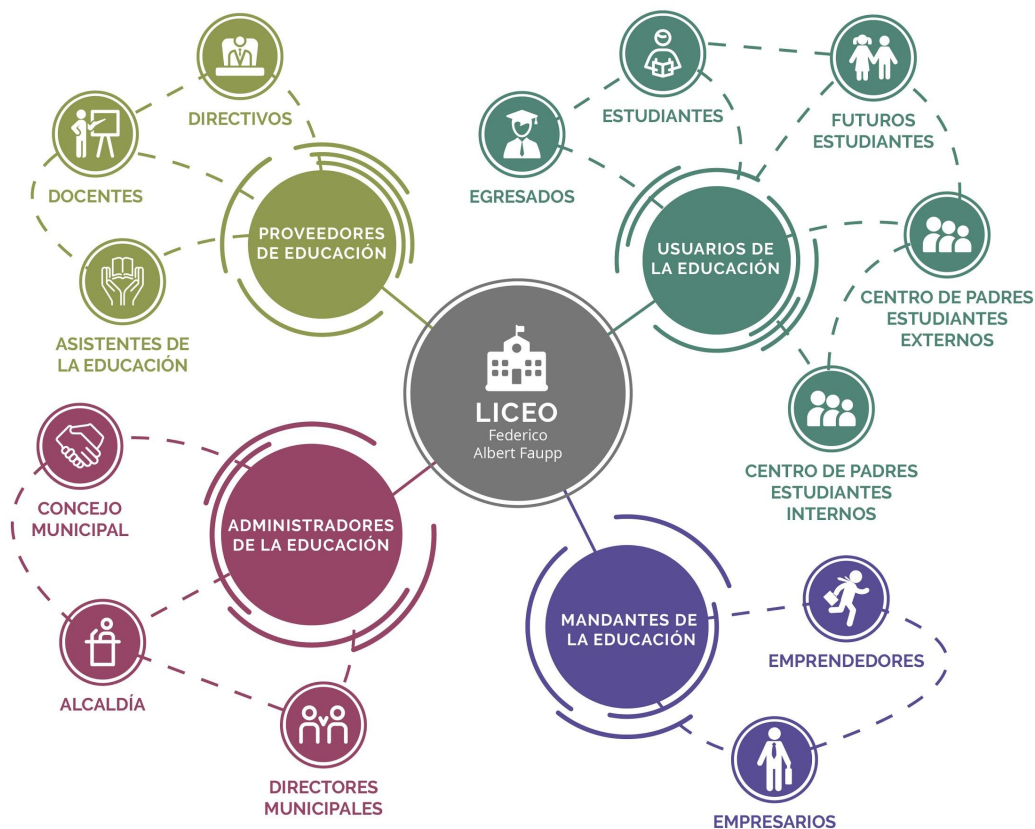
DIRECTIVOS

DOCENTES

PROVEEDORES DE EDUCACIÓN

ASISTENTES DE LA EDUCACIÓN

ESTUDIANTES

FUTUROS ESTUDIANTES

EGRESADOS

USUARIOS DE LA EDUCACIÓN

CENTRO DE PADRES ESTUDIANTES EXTERNOS

CENTRO DE PADRES ESTUDIANTES INTERNOS

LICEO
Federico Albert Faupp

CONCEJO MUNICIPAL

ADMINISTRADORES DE LA EDUCACIÓN

ALCALDÍA

DIRECTORES MUNICIPALES

MANDANTES DE LA EDUCACIÓN

EMPRENDEDORES

EMPRESARIOS